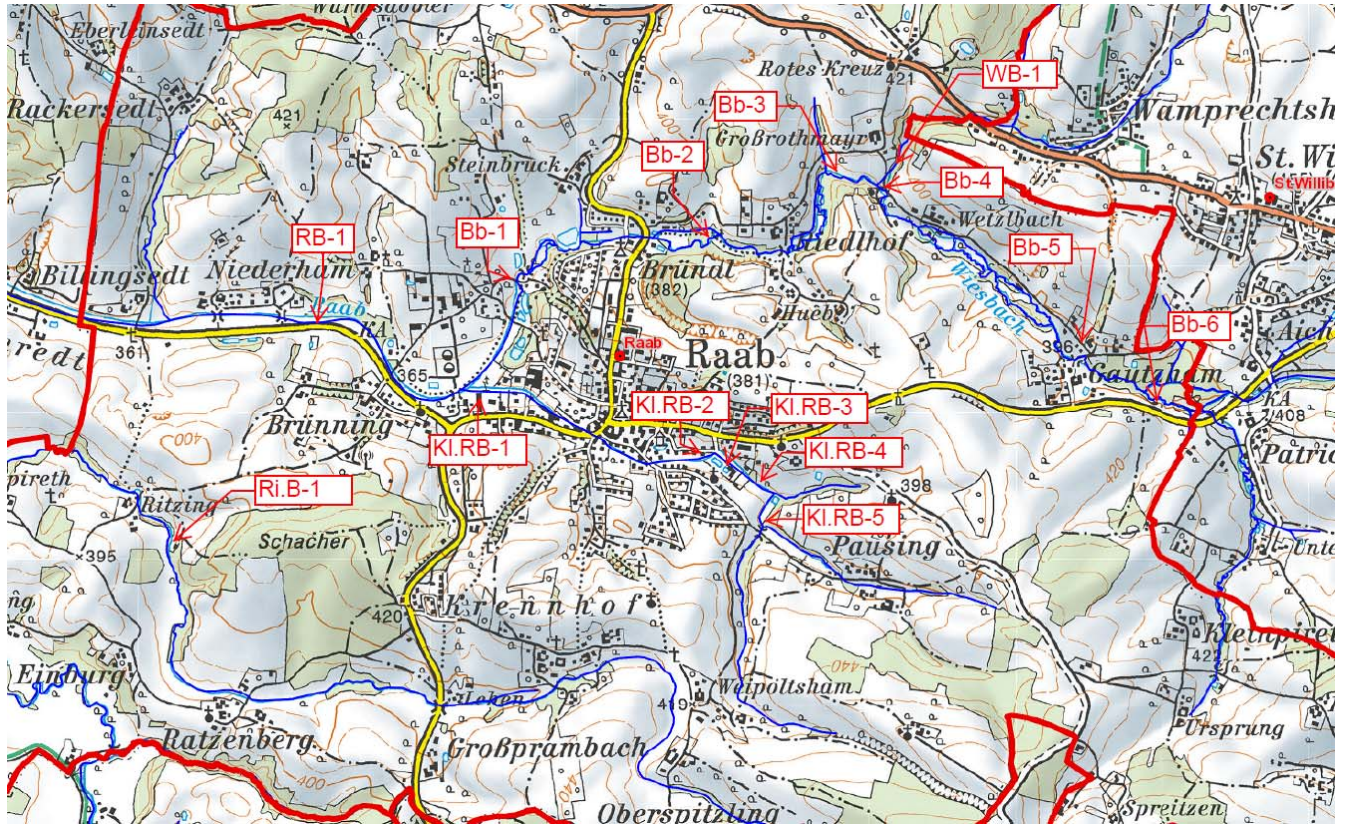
Wurmsdobler
Eberleinsedt
Rackersedt
421
Rotes Kreuz
421
WB-1
Wamprechtsh
Bb-3
Großrothmayr
Bb-2
Steinbruck
St. Wi
St.Willib
Bb-4
Wetzlbach
RB-1
Bb-1
Riedlhof
Bb-5
Billingsedt
Niederham
Bründl
(382)
Wiesbach
Raab
KA
Hueb
Bb-6
Aich
redt
361
365
Raab
Raab
(381)
396
Gautzham
Kl.RB-2
Kl.RB-3
KA
408
Brünning
Kl.RB-1
Kl.RB-4
Patric
400
pireth
Ri.B-1
Ritzing
398
420
395
Schacher
Kl.RB-5
Pausing
Unte
ng
420
Krennhof
Kleinpire
Einburg
Lehen
Weipoltsham
440
422
419
Ursprung
Ratzenberg
Großprambach
400
440
Oberspitzling
Spreitzen